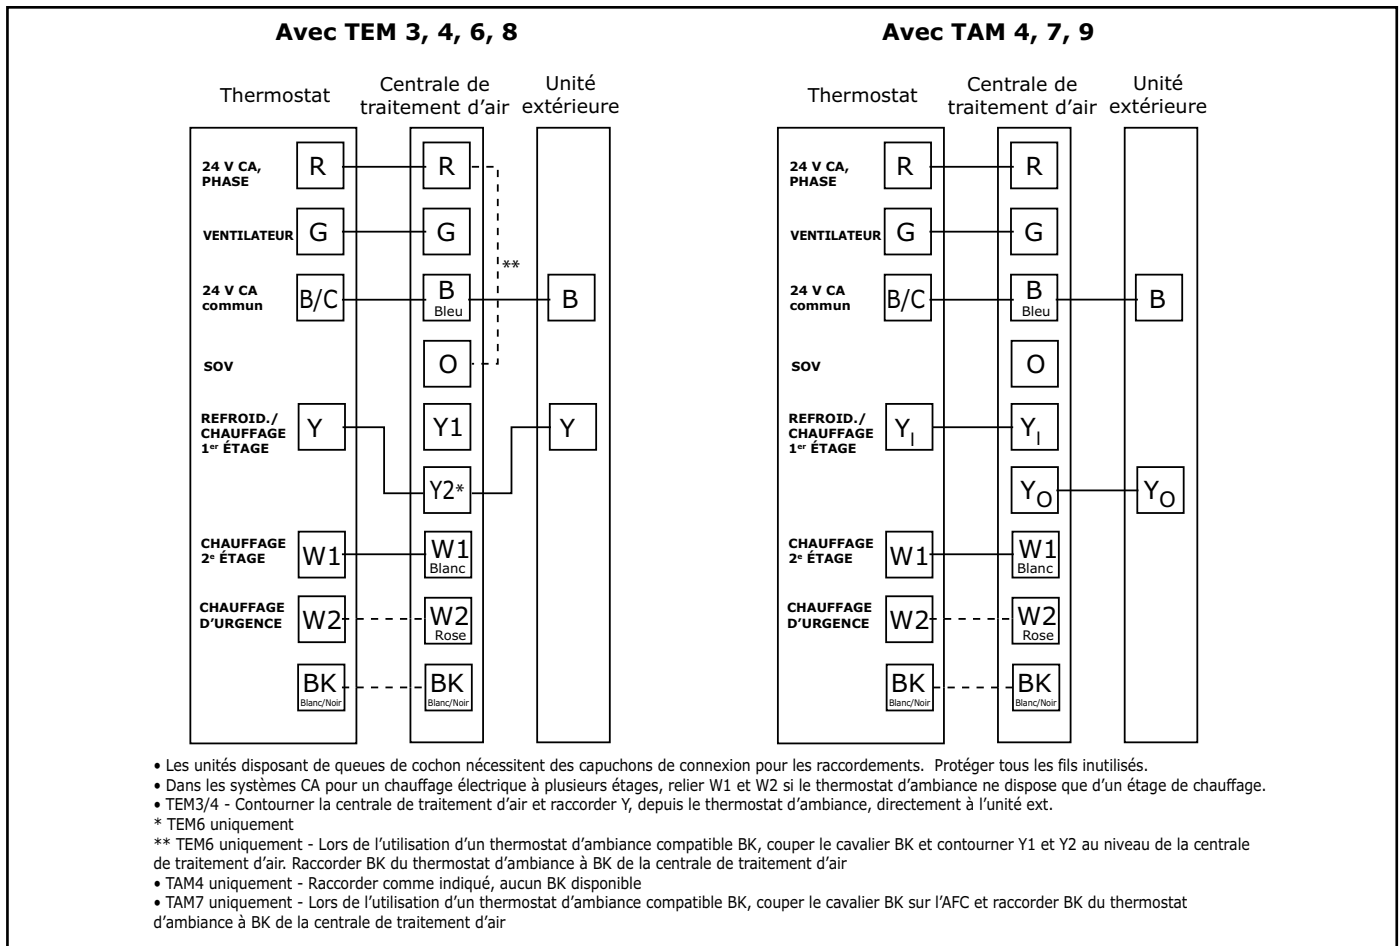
Avec TEM 3, 4, 6, 8

Thermostat

Centrale de traitement d'air

Unité extérieure

24 V CA, PHASE
R
R

VENTILATEUR
G
G

**

24 V CA commun
B/C
B
Bleu
B

SOV
O

REFROID./ CHAUFFAGE 1$^{er}$ ÉTAGE
Y
Y1
Y

Y2*

CHAUFFAGE 2$^{e}$ ÉTAGE
W1
W1
Blanc

CHAUFFAGE D'URGENCE
W2
W2
Rose

BK
Blanc/Noir
BK
Blanc/Noir

Avec TAM 4, 7, 9

Thermostat

Centrale de traitement d'air

Unité extérieure

24 V CA, PHASE
R
R

VENTILATEUR
G
G

24 V CA commun
B/C
B
Bleu
B

SOV
O

REFROID./ CHAUFFAGE 1$^{er}$ ÉTAGE
$Y_I$
$Y_I$

$Y_O$
$Y_O$

CHAUFFAGE 2$^{e}$ ÉTAGE
W1
W1
Blanc

CHAUFFAGE D'URGENCE
W2
W2
Rose

BK
Blanc/Noir
BK
Blanc/Noir

• Les unités disposant de queues de cochon nécessitent des capuchons de connexion pour les raccordements. Protéger tous les fils inutilisés.
• Dans les systèmes CA pour un chauffage électrique à plusieurs étages, relier W1 et W2 si le thermostat d'ambiance ne dispose que d'un étage de chauffage.
• TEM3/4 - Contourner la centrale de traitement d'air et raccorder Y, depuis le thermostat d'ambiance, directement à l'unité ext.
* TEM6 uniquement
** TEM6 uniquement - Lors de l'utilisation d'un thermostat d'ambiance compatible BK, couper le cavalier BK et contourner Y1 et Y2 au niveau de la centrale de traitement d'air. Raccorder BK du thermostat d'ambiance à BK de la centrale de traitement d'air
• TAM4 uniquement - Raccorder comme indiqué, aucun BK disponible
• TAM7 uniquement - Lors de l'utilisation d'un thermostat d'ambiance compatible BK, couper le cavalier BK sur l'AFC et raccorder BK du thermostat d'ambiance à BK de la centrale de traitement d'air